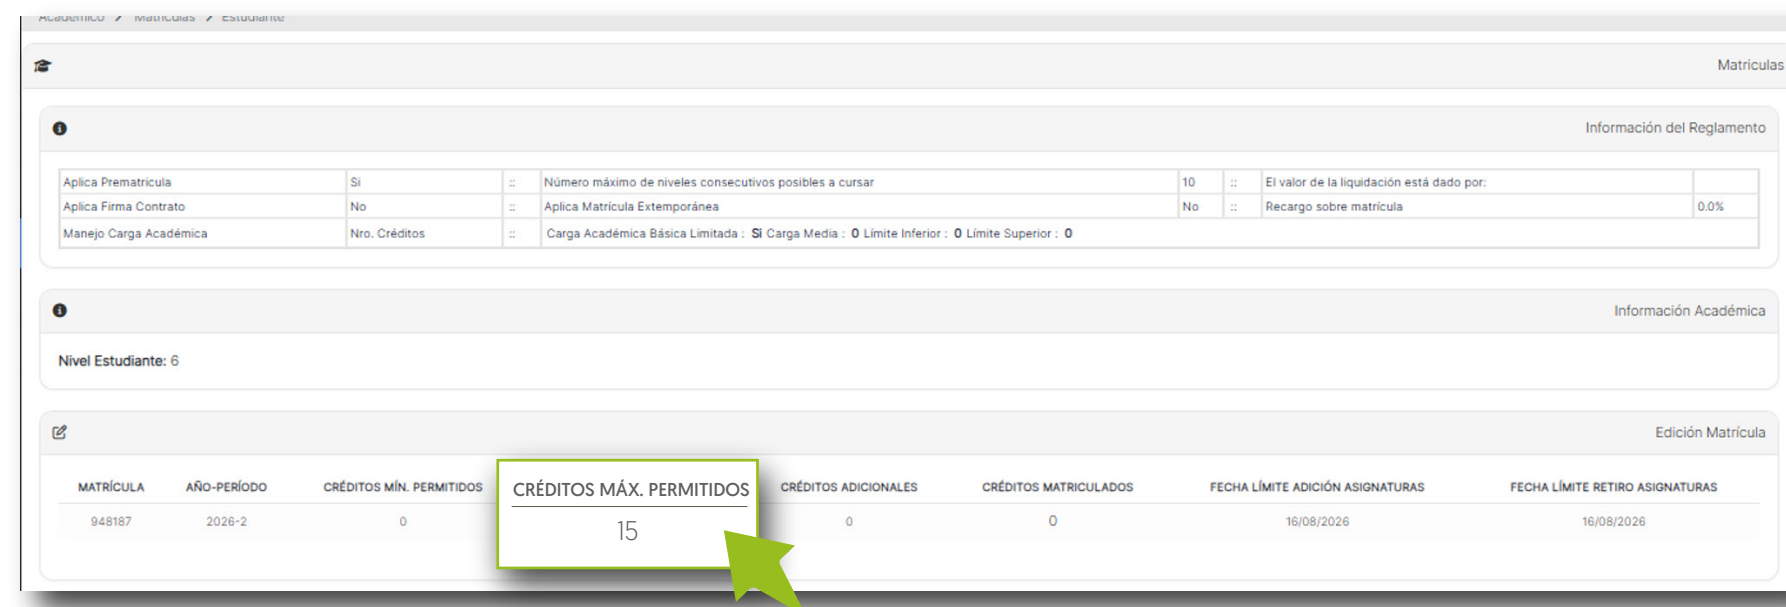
Académico / Matrículas / Estudiante

Matriculas

Información del Reglamento

| Aplica Prematricula | Si | :: | Número máximo de niveles consecutivos posibles a cursar | 10 | :: | El valor de la liquidación está dado por: | |
|---|---|---|---|---|---|---|---|
| Aplica Firma Contrato | No | :: | Aplica Matrícula Extemporánea | No | :: | Recargo sobre matrícula | 0.0% |
| Manejo Carga Académica | Nro. Créditos | :: | Carga Académica Básica Limitada : Si Carga Media : 0 Límite Inferior : 0 Límite Superior : 0 | | | | |

Información Académica

Nivel Estudiante: 6

Edición Matrícula

| MATRÍCULA | AÑO-PERÍODO | CRÉDITOS MÍN. PERMITIDOS | CRÉDITOS MÁX. PERMITIDOS | CRÉDITOS ADICIONALES | CRÉDITOS MATRICULADOS | FECHA LÍMITE ADICIÓN ASIGNATURAS | FECHA LÍMITE RETIRO ASIGNATURAS |
|---|---|---|---|---|---|---|---|
| 948187 | 2026-2 | 0 | 15 | 0 | 0 | 16/08/2026 | 16/08/2026 |